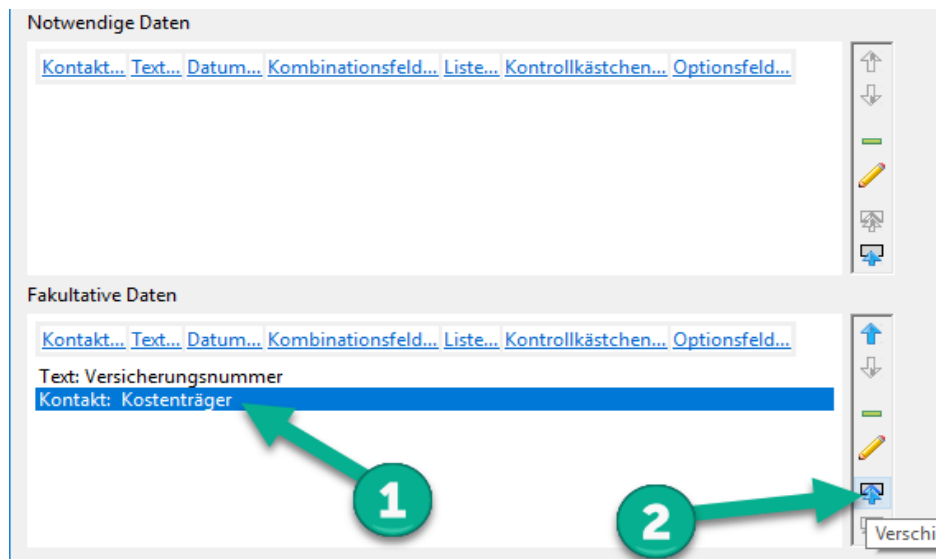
Notwendige Daten

Kontakt... Text... Datum... Kombinationsfeld... Liste... Kontrollkästchen... Optionsfeld...

Fakultative Daten

Kontakt... Text... Datum... Kombinationsfeld... Liste... Kontrollkästchen... Optionsfeld...

Text: Versicherungsnummer
Kontakt: Kostenträger

1

2

Verschi